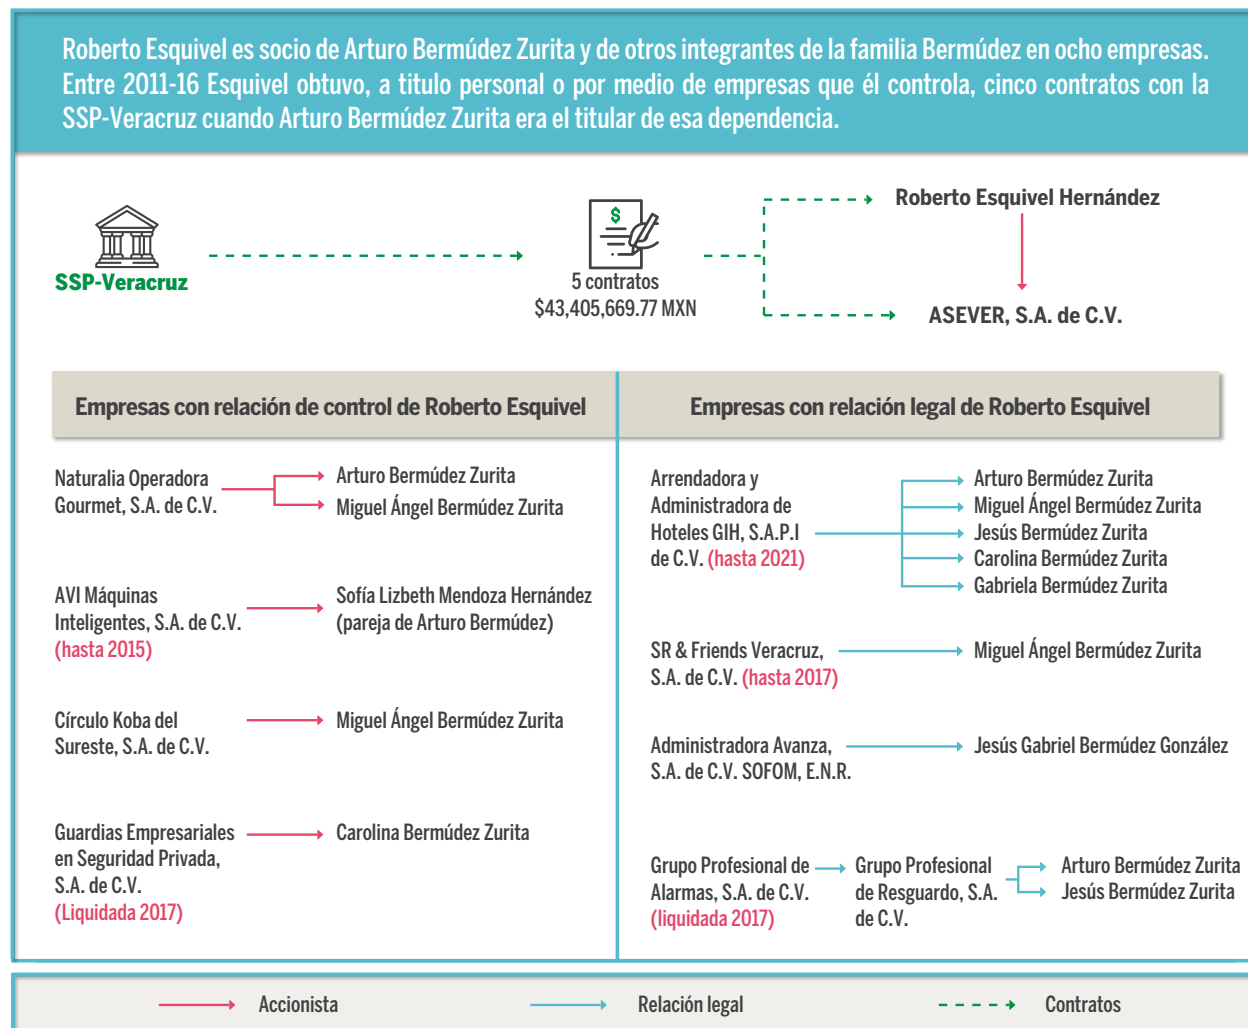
Roberto Esquivel es socio de Arturo Bermúdez Zurita y de otros integrantes de la familia Bermúdez en ocho empresas. Entre 2011-16 Esquivel obtuvo, a titulo personal o por medio de empresas que él controla, cinco contratos con la SSP-Veracruz cuando Arturo Bermúdez Zurita era el titular de esa dependencia.

SSP-Veracruz

$

5 contratos
$43,405,669.77 MXN

Roberto Esquivel Hernández

ASEVER, S.A. de C.V.

Empresas con relación de control de Roberto Esquivel

Naturalia Operadora Gourmet, S.A. de C.V.
Arturo Bermúdez Zurita
Miguel Ángel Bermúdez Zurita

AVI Máquinas Inteligentes, S.A. de C.V. (hasta 2015)
Sofía Lizbeth Mendoza Hernández (pareja de Arturo Bermúdez)

Círculo Koba del Sureste, S.A. de C.V.
Miguel Ángel Bermúdez Zurita

Guardias Empresariales en Seguridad Privada, S.A. de C.V. (Liquidada 2017)
Carolina Bermúdez Zurita

Empresas con relación legal de Roberto Esquivel

Arrendadora y Administradora de Hoteles GIH, S.A.P.I de C.V. (hasta 2021)
Arturo Bermúdez Zurita
Miguel Ángel Bermúdez Zurita
Jesús Bermúdez Zurita
Carolina Bermúdez Zurita
Gabriela Bermúdez Zurita

SR & Friends Veracruz, S.A. de C.V. (hasta 2017)
Miguel Ángel Bermúdez Zurita

Administradora Avanza, S.A. de C.V. SOFOM, E.N.R.
Jesús Gabriel Bermúdez González

Grupo Profesional de Alarmas, S.A. de C.V. (liquidada 2017)
Grupo Profesional de Resguardo, S.A. de C.V.
Arturo Bermúdez Zurita
Jesús Bermúdez Zurita

Accionista
Relación legal
Contratos